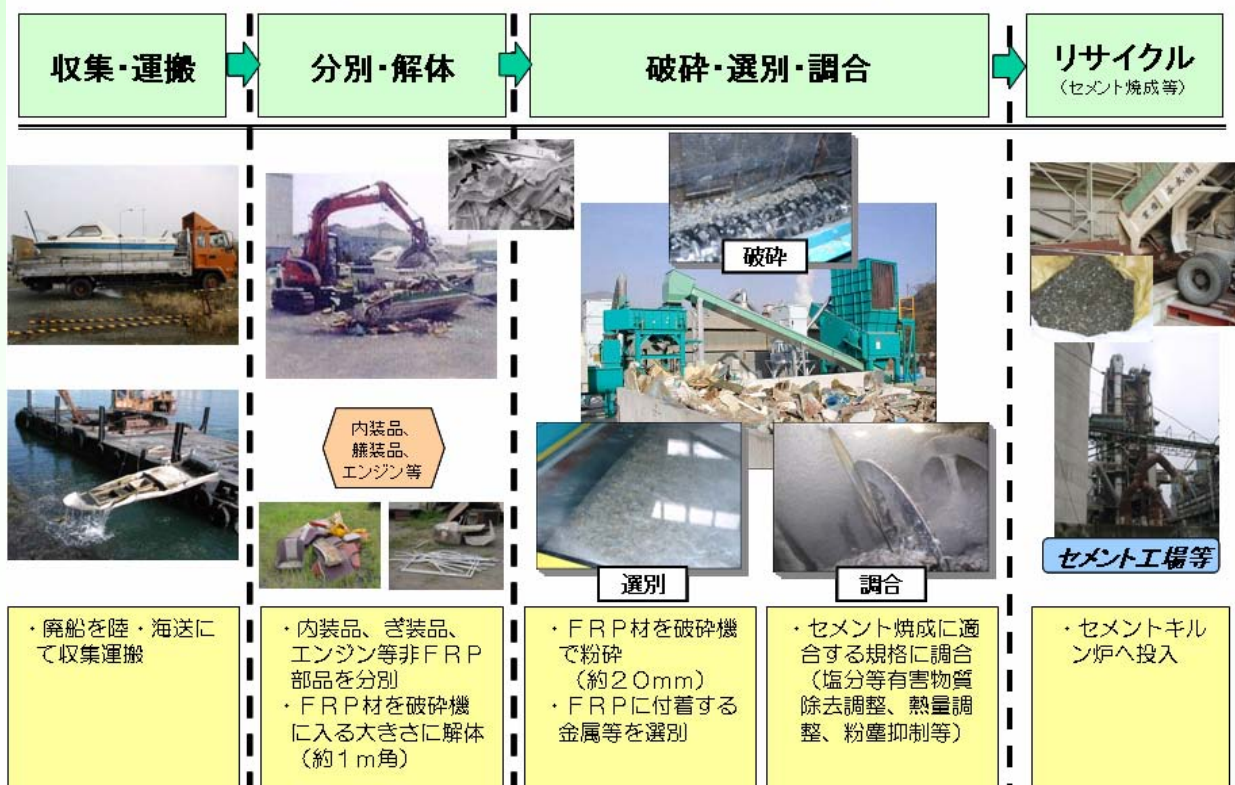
収集・運搬

分別・解体

破砕・選別・調合

リサイクル
（セメント焼成等）

内装品、
艤装品、
エンジン等

破砕

選別

調合

セメント工場等

・廃船を陸・海送にて収集運搬

・内装品、ぎ装品、エンジン等非ＦＲＰ部品を分別
・ＦＲＰ材を破砕機に入る大きさに解体（約１ｍ角）

・ＦＲＰ材を破砕機で粉砕（約２０ｍｍ）
・ＦＲＰに付着する金属等を選別

・セメント焼成に適合する規格に調合（塩分等有害物質除去調整、熱量調整、粉塵抑制等）

・セメントキルン炉へ投入